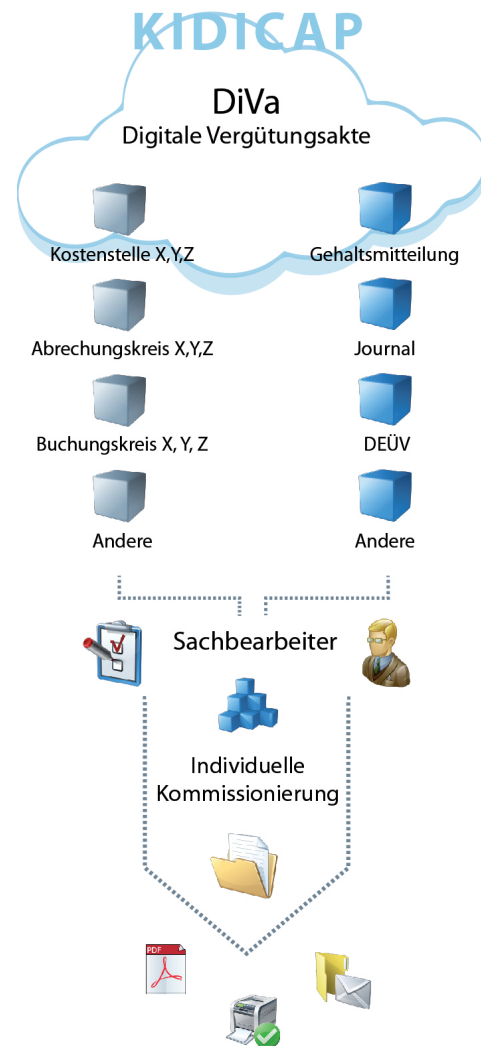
KIDICAP

DiVa
Digitale Vergütungsakte

Kostenstelle X,Y,Z

Gehaltsmitteilung

Abrechungskreis X,Y,Z

Journal

Buchungskreis X, Y, Z

DEÜV

Andere

Andere

Sachbearbeiter

Individuelle Kommissionierung

PDF